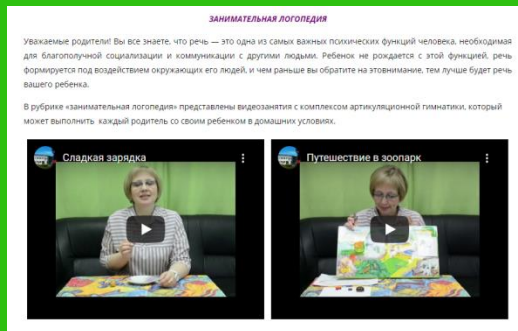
ЗАНИМАТЕЛЬНАЯ ЛОГОПЕДИЯ

Уважаемые родители! Вы все знаете, что речь — это одна из самых важных психических функций человека, необходимая для благополучной социализации и коммуникации с другими людьми. Ребенок не рождается с этой функцией, речь формируется под воздействием окружающих его людей, и чем раньше вы обратите на это внимание, тем лучше будет речь вашего ребенка.

В рубрике «занимательная логопедия» представлены видеозанятия с комплексом артикуляционной гимнастики, который может выполнить каждый родитель со своим ребенком в домашних условиях.

Сладкая зарядка

Путешествие в зоопарк